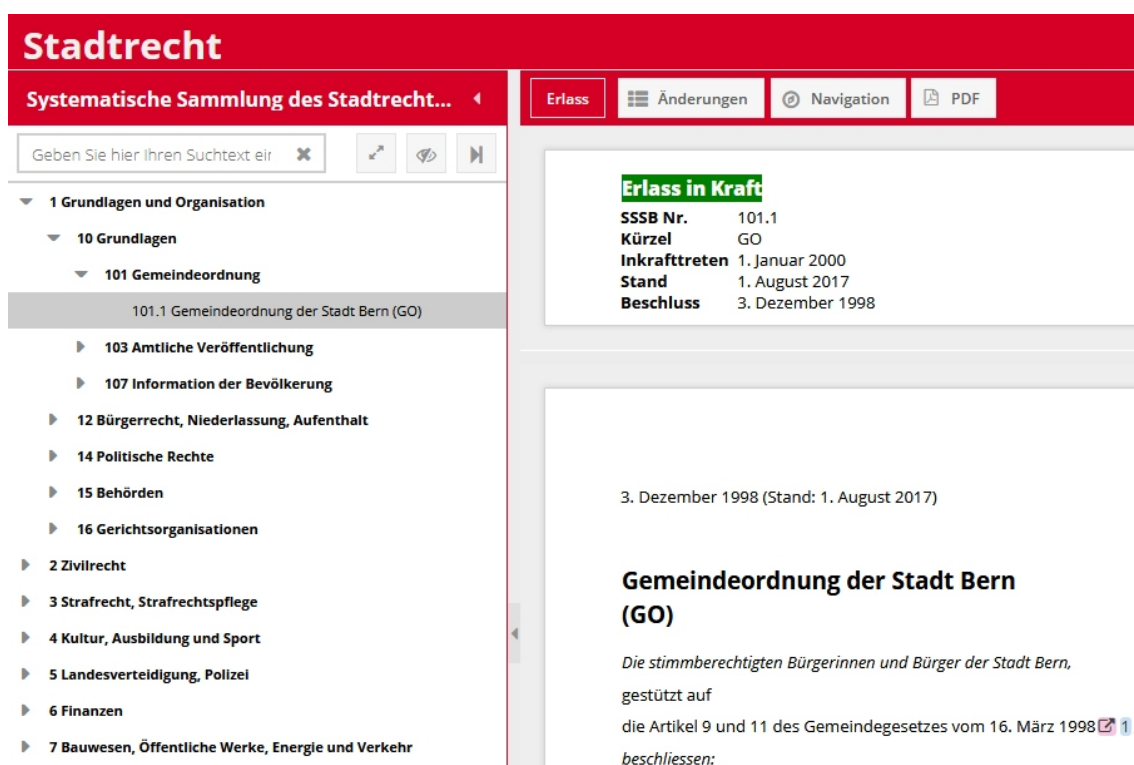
Stadtrecht

Systematische Sammlung des Stadtrecht...

Geben Sie hier Ihren Suchtext ein

1 Grundlagen und Organisation
10 Grundlagen
101 Gemeindeordnung
101.1 Gemeindeordnung der Stadt Bern (GO)
103 Amtliche Veröffentlichung
107 Information der Bevölkerung
12 Bürgerrecht, Niederlassung, Aufenthalt
14 Politische Rechte
15 Behörden
16 Gerichtsorganisationen
2 Zivilrecht
3 Strafrecht, Strafrechtspflege
4 Kultur, Ausbildung und Sport
5 Landesverteidigung, Polizei
6 Finanzen
7 Bauwesen, Öffentliche Werke, Energie und Verkehr

Erlass | Änderungen | Navigation | PDF

Erlass in Kraft
SSSB Nr. 101.1
Kürzel GO
Inkrafttreten 1. Januar 2000
Stand 1. August 2017
Beschluss 3. Dezember 1998

3. Dezember 1998 (Stand: 1. August 2017)

Gemeindeordnung der Stadt Bern (GO)

Die stimmberechtigten Bürgerinnen und Bürger der Stadt Bern,
gestützt auf
die Artikel 9 und 11 des Gemeindegesetzes vom 16. März 1998 1
beschliessen: